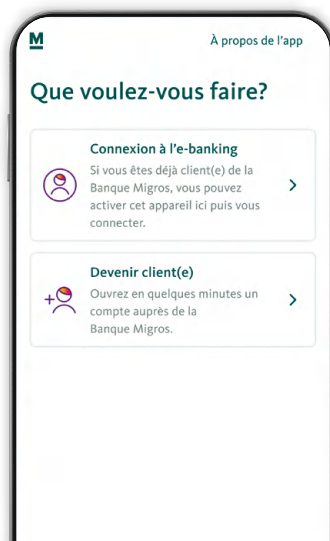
M

À propos de l'app

Que voulez-vous faire?

Connexion à l'e-banking
Si vous êtes déjà client(e) de la Banque Migros, vous pouvez activer cet appareil ici puis vous connecter.

Devenir client(e)
Ouvrez en quelques minutes un compte auprès de la Banque Migros.